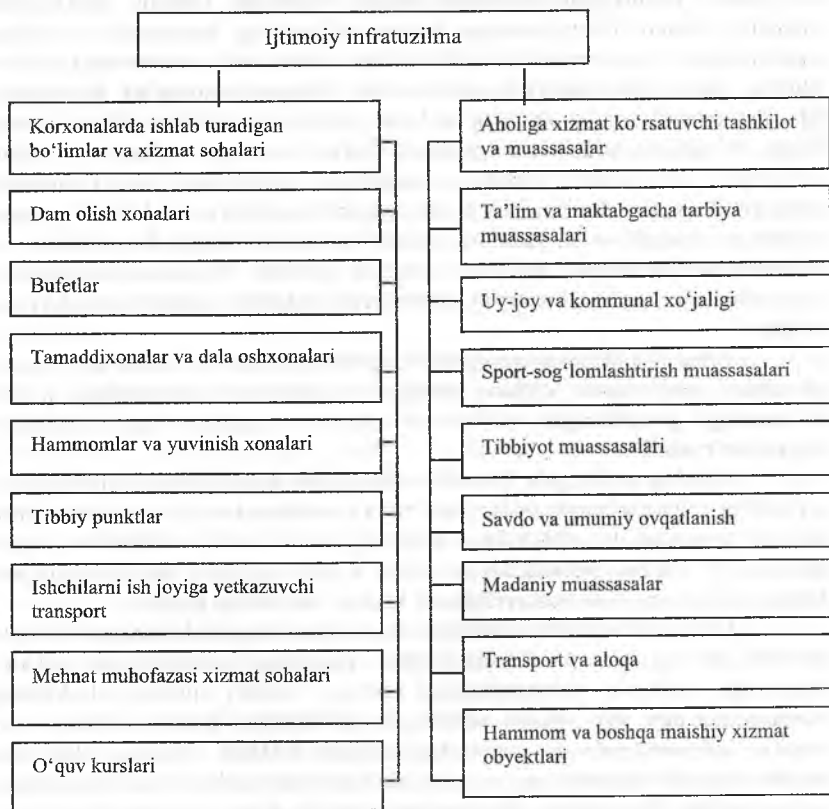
Ijtimoiy infratuzilma

Korxonalarda ishlab turadigan bo'limlar va xizmat sohalari

Dam olish xonalari

Bufetlar

Tamaddixonalar va dala oshxonalari

Hammomlar va yuvinish xonalari

Tibbiy punktlar

Ishchilarni ish joyiga yetkazuvchi transport

Mehnat muhofazasi xizmat sohalari

O'quv kurslari

Aholiga xizmat ko'rsatuvchi tashkilot va muassasalar

Ta'lim va maktabgacha tarbiya muassasalari

Uy-joy va kommunal xo'jaligi

Sport-sog'lomlashtirish muassasalari

Tibbiyot muassasalari

Savdo va umumiy ovqatlanish

Madaniy muassasalar

Transport va aloqa

Hammom va boshqa maishiy xizmat obyektlari